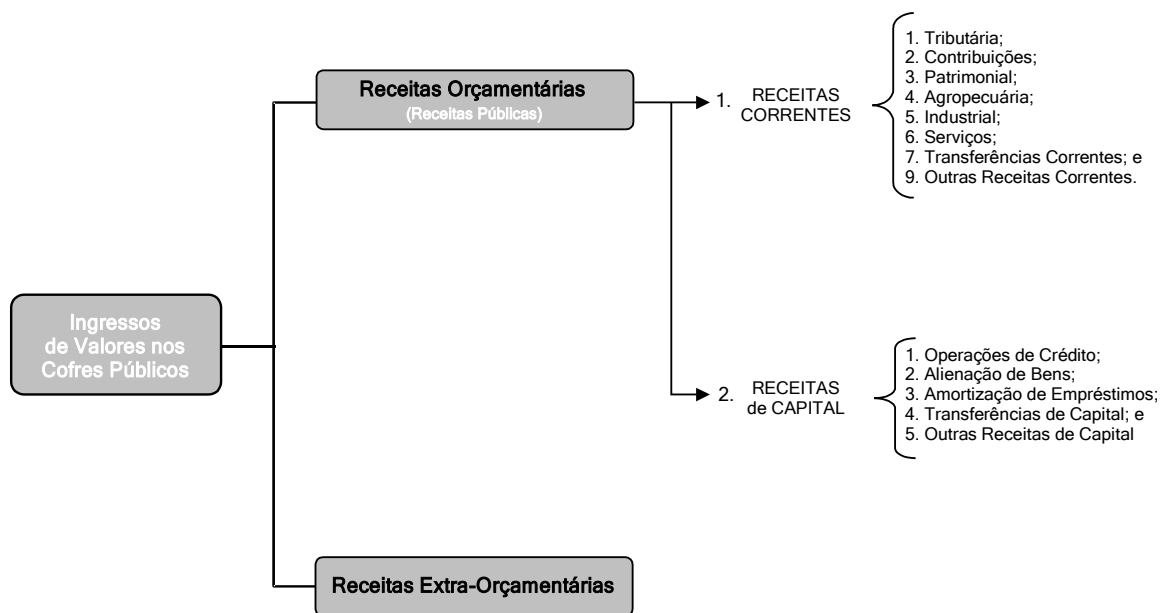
Ingressos de Valores nos Cofres Públicos

Receitas Orçamentárias
(Receitas Públicas)

1. RECEITAS CORRENTES

1. Tributária;
2. Contribuições;
3. Patrimonial;
4. Agropecuária;
5. Industrial;
6. Serviços;
7. Transferências Correntes; e
9. Outras Receitas Correntes.

2. RECEITAS de CAPITAL

1. Operações de Crédito;
2. Alienação de Bens;
3. Amortização de Empréstimos;
4. Transferências de Capital; e
5. Outras Receitas de Capital

Receitas Extra-Orçamentárias